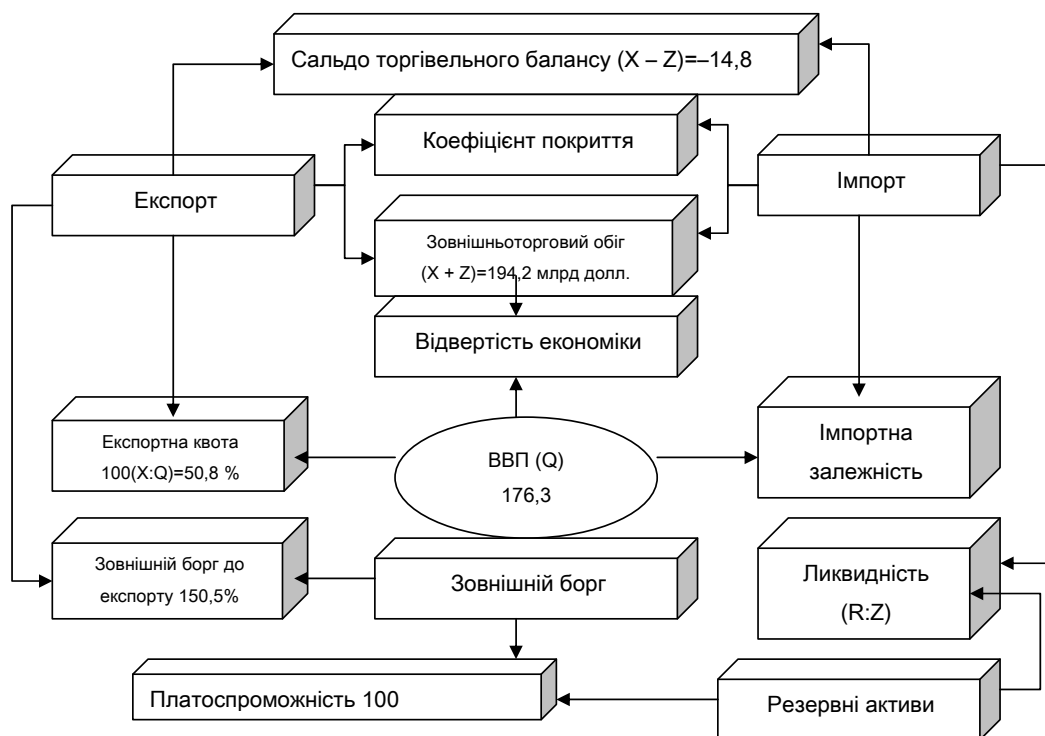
Сальдо торгівельного балансу (X – Z)=–14,8

Коефіцієнт покриття

Експорт

Імпорт

Зовнішньоторговий обіг (X + Z)=194,2 млрд долл.

Відвертість економіки

Експортна квота 100(X:Q)=50,8 %

ВВП (Q) 176,3

Імпортна залежність

Зовнішній борг до експорту 150,5%

Зовнішній борг

Ликвидність (R:Z)

Платоспроможність 100

Резервні активи